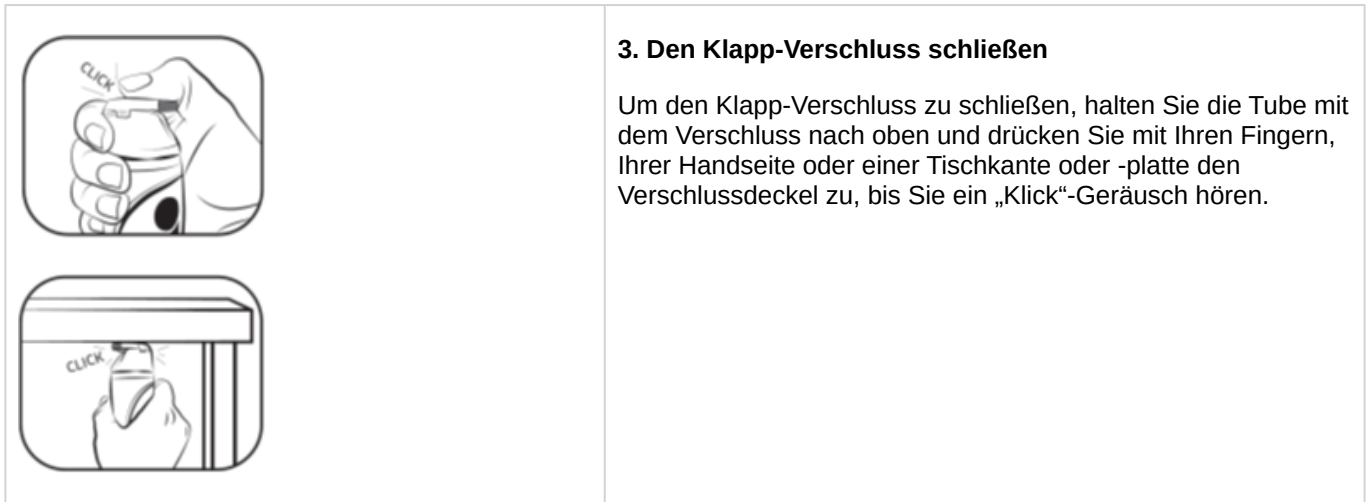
CLICK

CLICK

**3. Den Klapp-Verschluss schließen**

Um den Klapp-Verschluss zu schließen, halten Sie die Tube mit dem Verschluss nach oben und drücken Sie mit Ihren Fingern, Ihrer Handseite oder einer Tischkante oder -platte den Verschlussdeckel zu, bis Sie ein „Klick“-Geräusch hören.